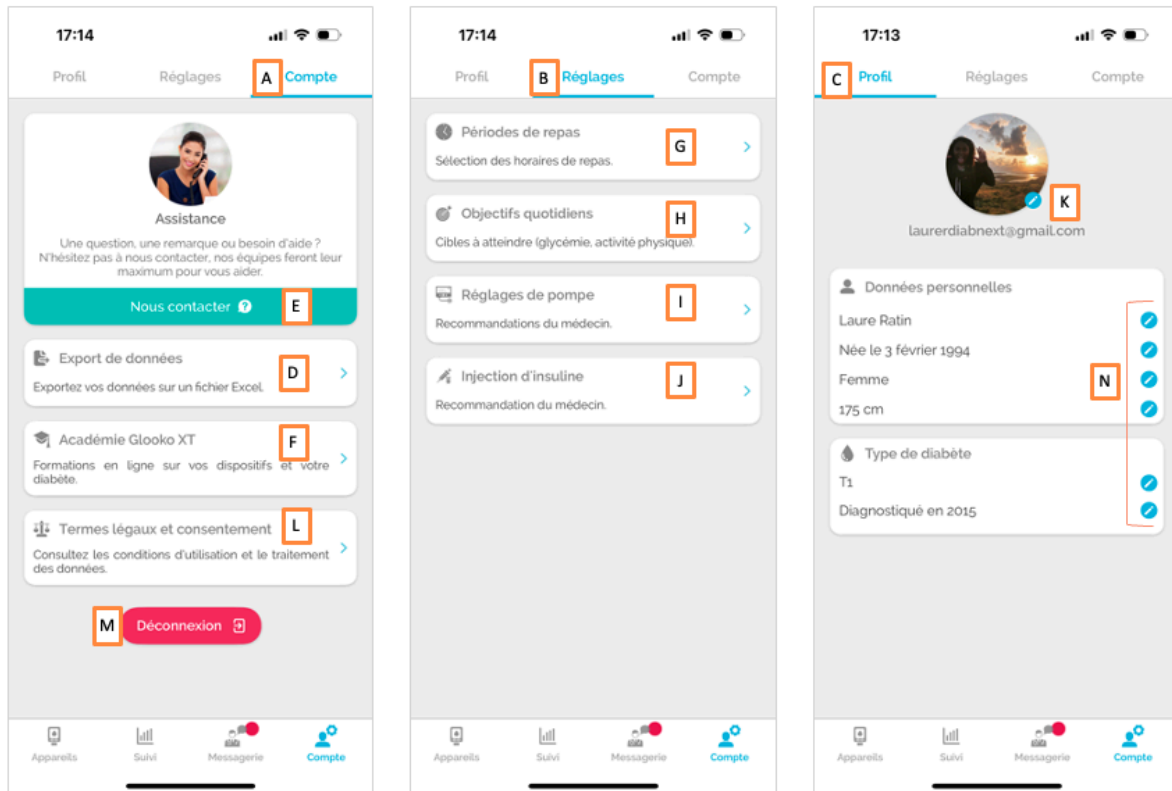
17:14

Profil Réglages A Compte

Assistance

Une question, une remarque ou besoin d'aide ? N'hésitez pas à nous contacter, nos équipes feront leur maximum pour vous aider.

Nous contacter E

Export de données D

Exportez vos données sur un fichier Excel.

Académie Glooko XT F

Formations en ligne sur vos dispositifs et votre diabète.

Termes légaux et consentement L

Consultez les conditions d'utilisation et le traitement des données.

M Déconnexion

Appareils Suivi Messagerie Compte

17:14

Profil B Réglages Compte

Périodes de repas G

Sélection des horaires de repas.

Objectifs quotidiens H

Cibles à atteindre (glycémie, activité physique).

Réglages de pompe I

Recommandations du médecin.

Injection d'insuline J

Recommandation du médecin.

Appareils Suivi Messagerie Compte

17:13

C Profil Réglages Compte

K

laurerdiabnext@gmail.com

Données personnelles

Laure Ratin

Née le 3 février 1994

Femme N

175 cm

Type de diabète

T1

Diagnostiqué en 2015

Appareils Suivi Messagerie Compte